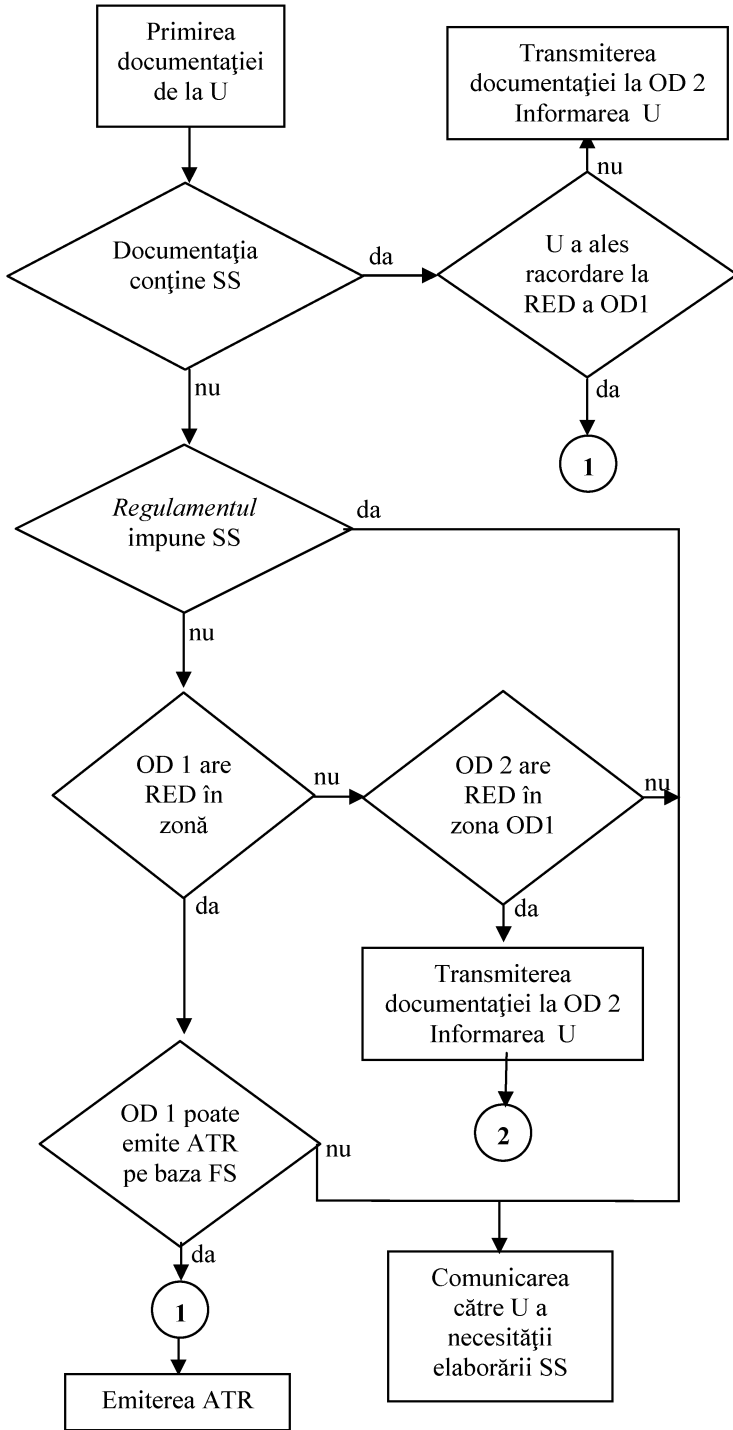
Primirea documentaţiei de la U

Transmiterea documentaţiei la OD 2
Informarea U

nu

Documentaţia conţine SS

da

U a ales racordare la RED a OD1

da

1

nu

*Regulamentul* impune SS

da

nu

OD 1 are RED în zonă

nu

OD 2 are RED în zona OD1

nu

da

da

Transmiterea documentaţiei la OD 2
Informarea U

2

OD 1 poate emite ATR pe baza FS

nu

da

1

Emiterea ATR

Comunicarea către U a necesităţii elaborării SS